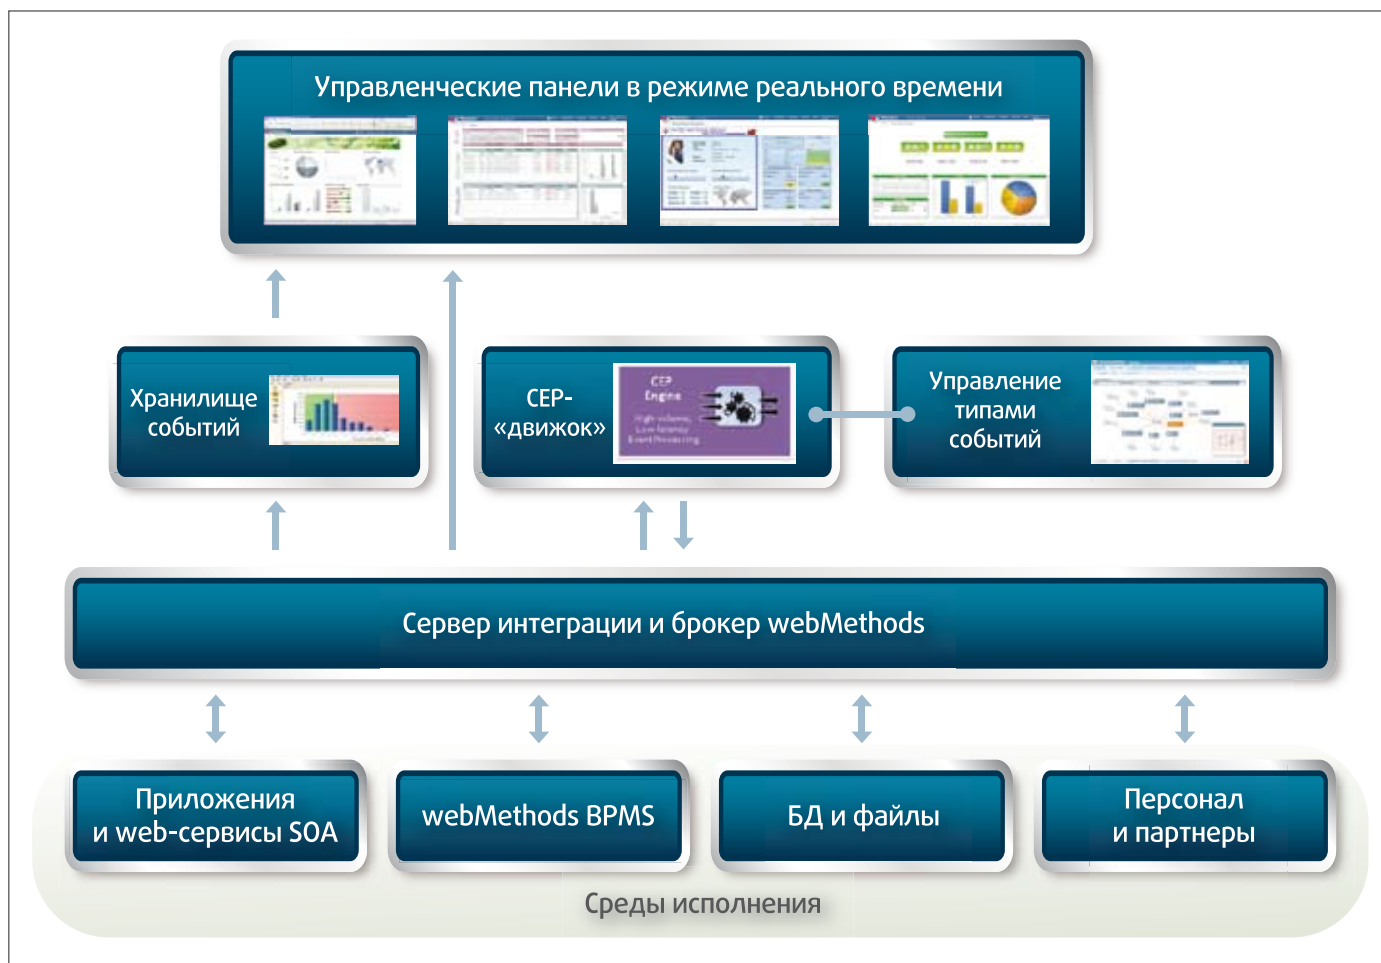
Управленческие панели в режиме реального времени

Хранилище событий

CEP-«движок»

CEP Engine

High-volume, Low-latency Event Processing

Управление типами событий

Сервер интеграции и брокер webMethods

Приложения и web-сервисы SOA

webMethods BPMS

БД и файлы

Персонал и партнеры

Среды исполнения